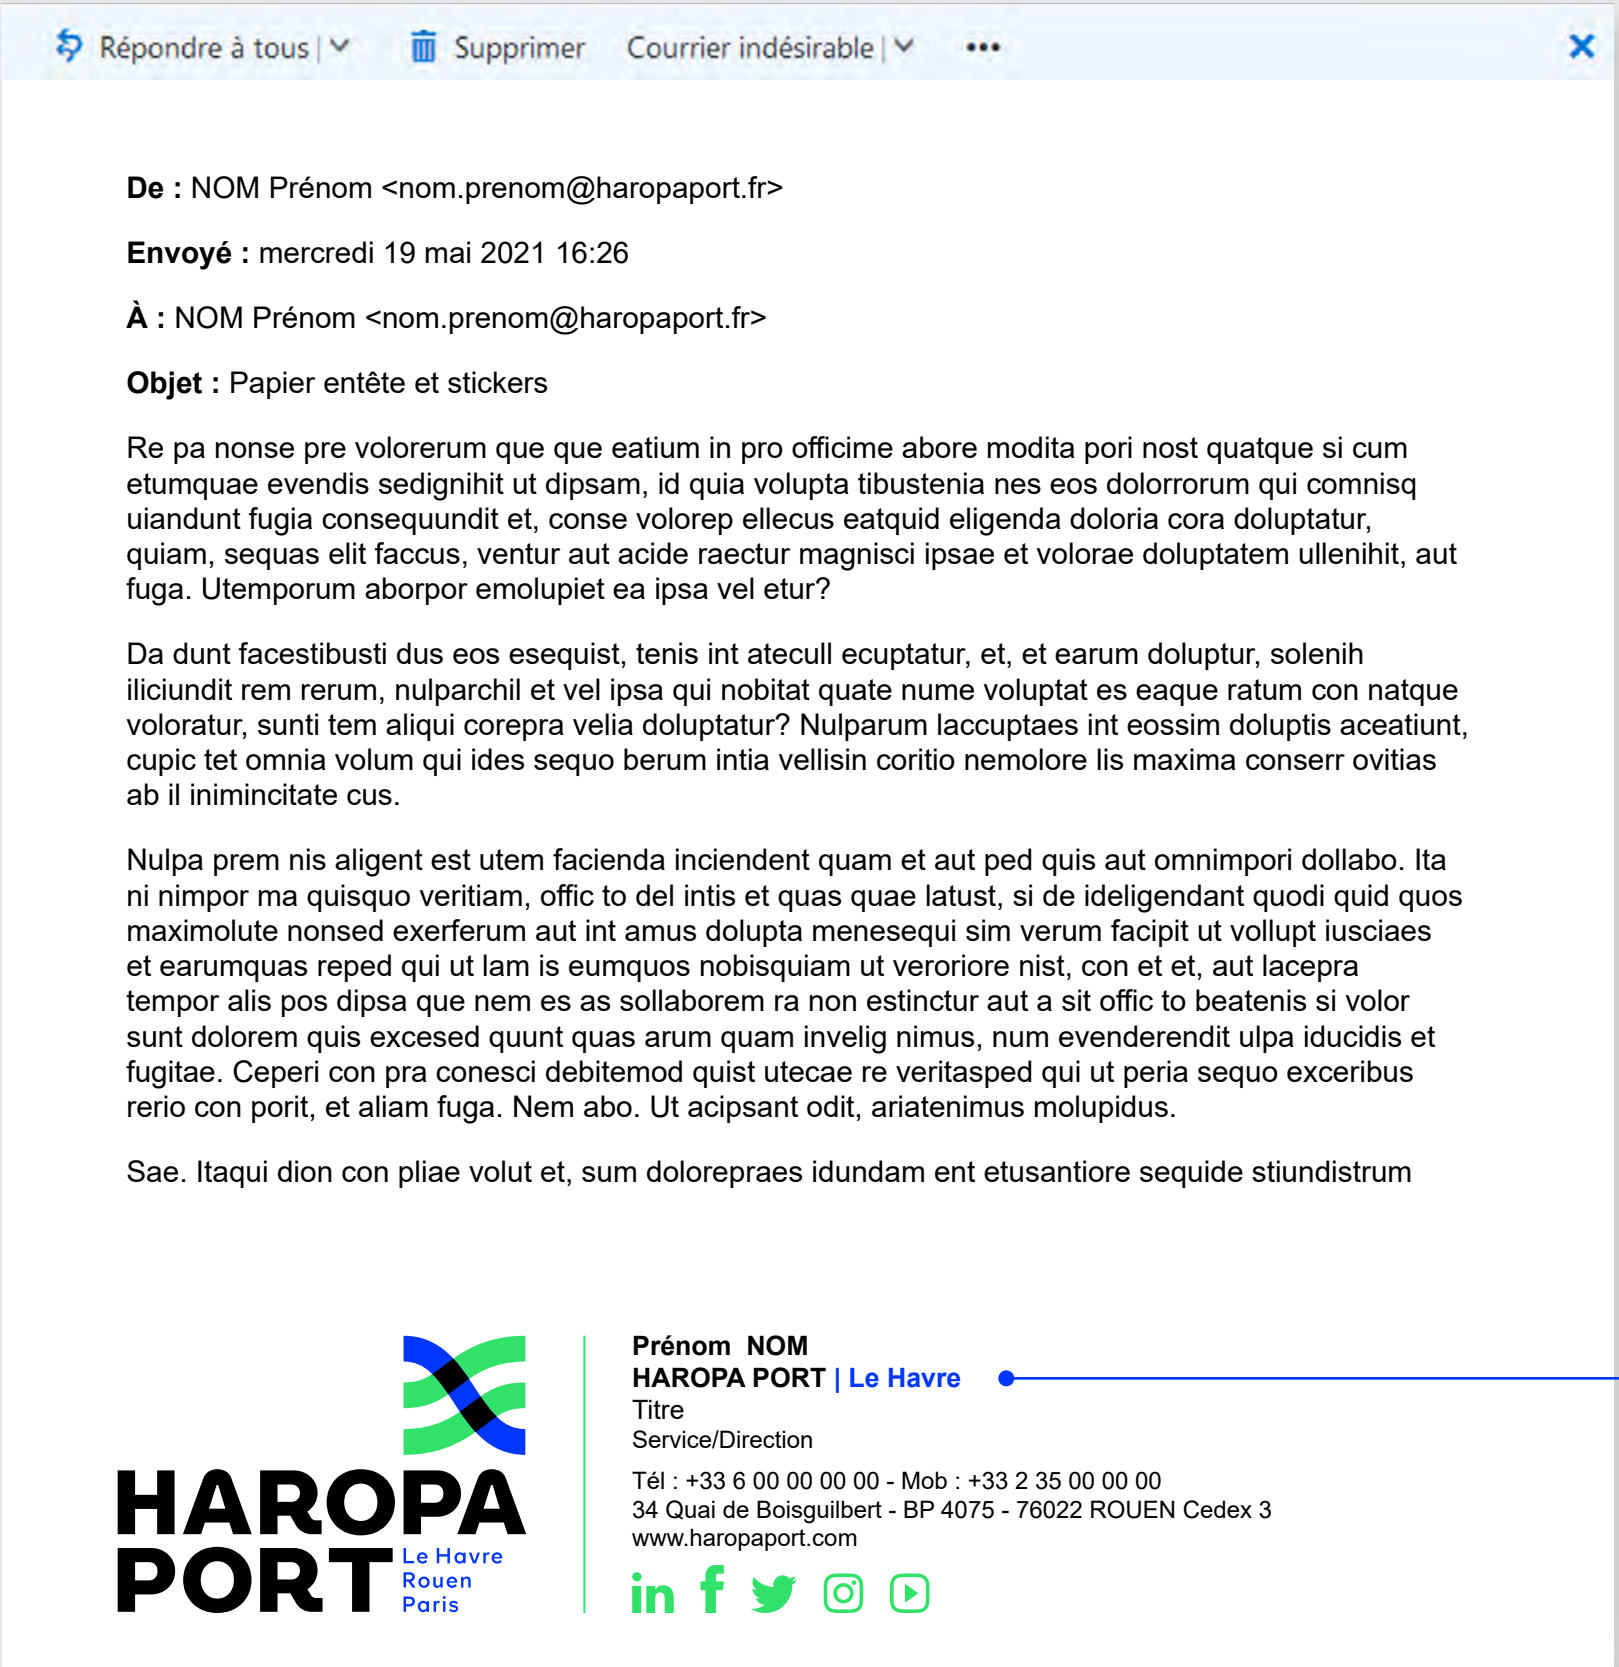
Répondre à tous | Supprimer Courrier indésirable | •••

**De :** NOM Prénom <nom.prenom@haropaport.fr>

**Envoyé :** mercredi 19 mai 2021 16:26

**À :** NOM Prénom <nom.prenom@haropaport.fr>

**Objet :** Papier entête et stickers

Re pa nonse pre volorerum que que eatium in pro officime abore modita pori nost quatque si cum etumquae evendis sedignihit ut dipsam, id quia volupta tibustenia nes eos dolorrorum qui comnisq uiandunt fugia consequundit et, conse volorep ellecus eatquid eligenda doloria cora doluptatur, quiam, sequas elit faccus, ventur aut acide raectur magnisci ipsae et volorae doluptatem ullenihit, aut fuga. Utemporum aborpor emolupiet ea ipsa vel etur?

Da dunt facestibusti dus eos esequist, tenis int atecull ecuptatur, et, et earum doluptur, solenih iliciundit rem rerum, nulparchil et vel ipsa qui nobitat quate nume voluptat es eaque ratum con natque voloratur, sunti tem aliqui corepra velia doluptatur? Nulparum laccuptaes int eossim doluptis aceatiunt, cupic tet omnia volum qui ides sequo berum intia vellisin coritio nemolore lis maxima conserr ovitias ab il inimincitate cus.

Nulpa prem nis aligent est utem facienda inciendent quam et aut ped quis aut omnimpori dollabo. Ita ni nimpor ma quisquo veritiam, offic to del intis et quas quae latust, si de ideligendant quodi quid quos maximolute nonsed exerferum aut int amus dolupta menesequi sim verum facipit ut vollupt iusciaes et earumquas reped qui ut lam is eumquos nobisquiam ut veroriore nist, con et et, aut lacepra tempor alis pos dipsa que nem es as sollaborem ra non estinctur aut a sit offic to beatenis si volor sunt dolorem quis excesed quunt quas arum quam invelig nimus, num evenderendit ulpa iducidis et fugitae. Ceperi con pra conesci debitemod quist utecae re veritasped qui ut peria sequo exceribus rerio con porit, et aliam fuga. Nem abo. Ut acipsant odit, ariatenimus molupidus.

Sae. Itaqui dion con pliae volut et, sum dolorepraes idundam ent etusantiore sequide stiundistrum

HAROPA PORT Le Havre Rouen Paris

**Prénom NOM**
**HAROPA PORT | Le Havre**
Titre
Service/Direction

Tél : +33 6 00 00 00 00 - Mob : +33 2 35 00 00 00
34 Quai de Boisguilbert - BP 4075 - 76022 ROUEN Cedex 3
www.haropaport.com